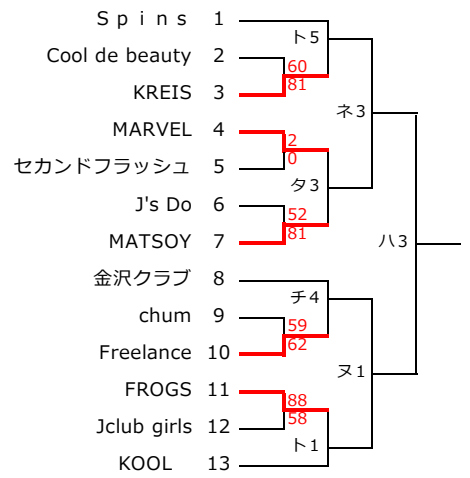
Spins 1
Cool de beauty 2
KREIS 3
MARVEL 4
セカンドフラッシュ 5
J's Do 6
MATSOY 7
金沢クラブ 8
chum 9
Freelance 10
FROGS 11
Jclub girls 12
KOOL 13

ト5
60
81
ネ3
2
0
タ3
52
81
ハ3
チ4
59
62
ヌ1
88
58
ト1